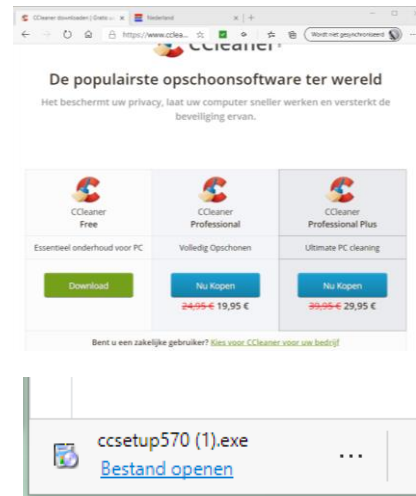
CCleaner downloaden | Gratis ... | Nederland | +

https://www.cclea... | Wordt niet gesynchroniseerd

CCleaner

De populairste opschoonsoftware ter wereld

Het beschermt uw privacy, laat uw computer sneller werken en versterkt de beveiliging ervan.

| CCleaner Free | CCleaner Professional | CCleaner Professional Plus |
|---|---|---|
| Essentieel onderhoud voor PC | Volledig Opschonen | Ultimate PC cleaning |
| Download | Nu Kopen | Nu Kopen |
| | 24,95 € 19,95 € | 39,95 € 29,95 € |

Bent u een zakelijke gebruiker? Kies voor CCleaner voor uw bedrijf

ccsetup570 (1).exe
Bestand openen
...